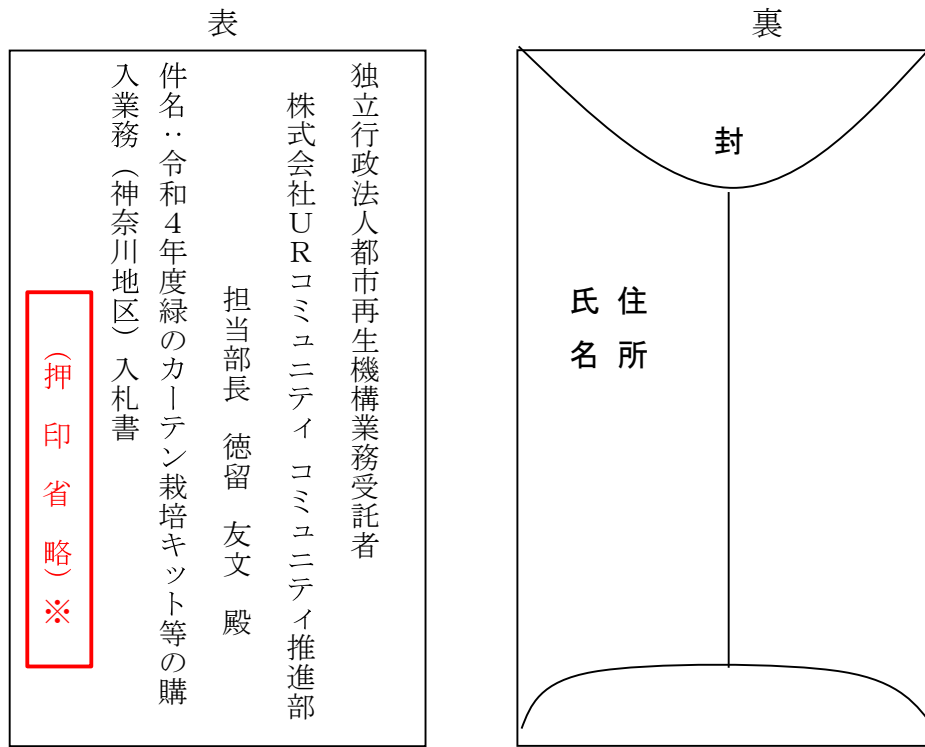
表

独立行政法人都市再生機構業務受託者

株式会社URコミュニティ コミュニティ推進部

担当部長 徳留 友文 殿

件名:令和4年度緑のカーテン栽培キット等の購入業務(神奈川地区)入札書

(押印省略)※

裏

封

住所

氏名